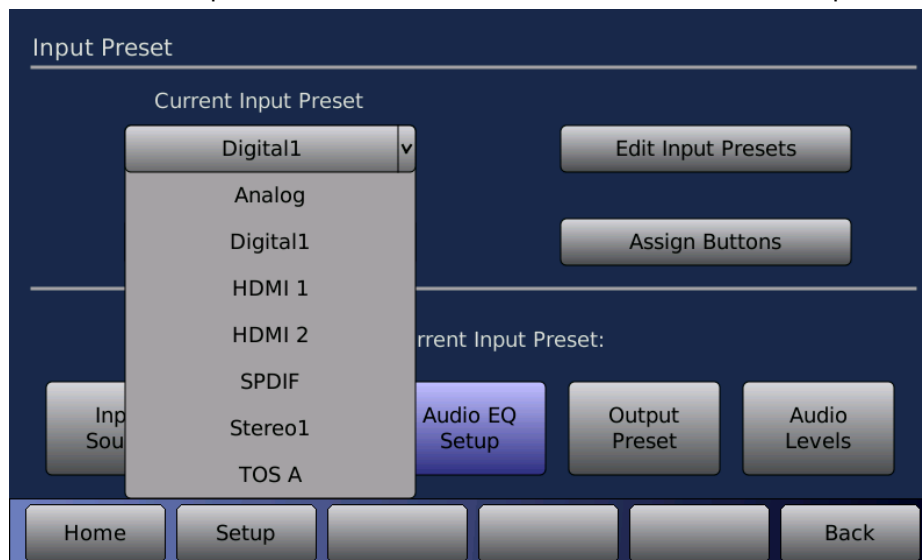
Input Preset

Current Input Preset

Digital1 v

Analog

Digital1

HDMI 1

HDMI 2

SPDIF

Stereo1

TOS A

Edit Input Presets

Assign Buttons

rrent Input Preset:

Inp Sou

Audio EQ Setup

Output Preset

Audio Levels

Home

Setup

Back